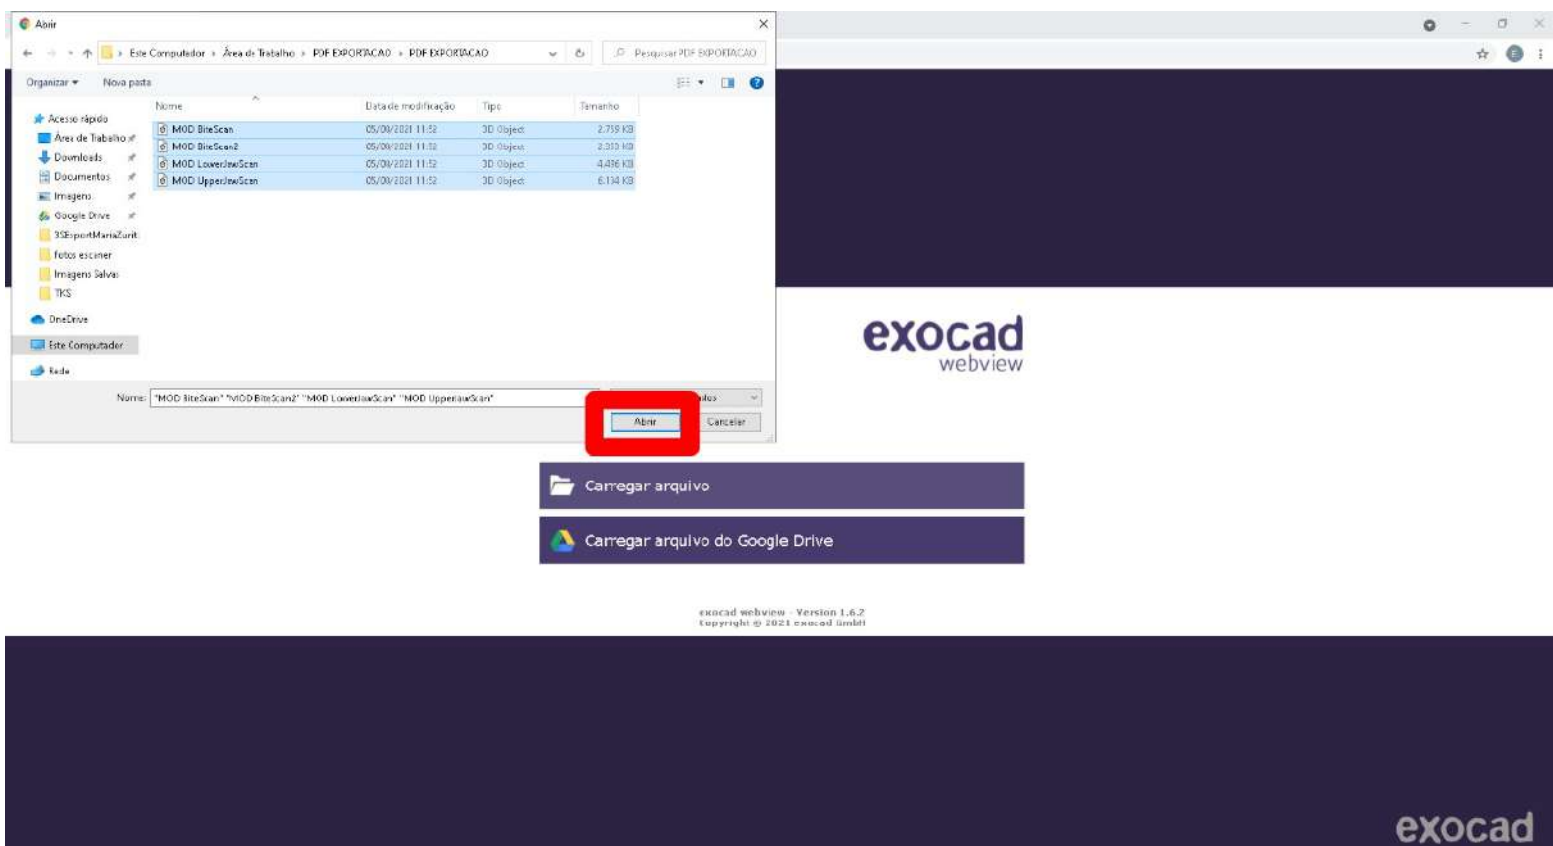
Abrir

Este Computador › Área de Trabalho › PDF EXPORTACAO › PDF EXPORTACAO

Pesquisar PDF EXPORTACAO

Organizar ▾ Nova pasta

Acesso rápido
Área de Trabalho
Downloads
Documentos
Imagens
Google Drive
3SEsportMariaZurit
fotos esciner
Imagens Salvas
TKS
OneDrive
Este Computador
Rede

| Nome | Data de modificação | Tipo | Tamanho |
|---|---|---|---|
| MOD BiteScan | 05/09/2021 11:52 | 3D Object | 2.759 KB |
| MOD BiteScan2 | 05/09/2021 11:52 | 3D Object | 2.313 KB |
| MOD LowerJawScan | 05/09/2021 11:52 | 3D Object | 4.436 KB |
| MOD UpperJawScan | 05/09/2021 11:52 | 3D Object | 6.134 KB |

Nome: "MOD BiteScan" "MOD BiteScan2" "MOD LowerJawScan" "MOD UpperJawScan"

Abrir Cancelar

exocad
webview

Carregar arquivo

Carregar arquivo do Google Drive

exocad webview - Version 1.6.2
Copyright © 2021 exocad GmbH

exocad